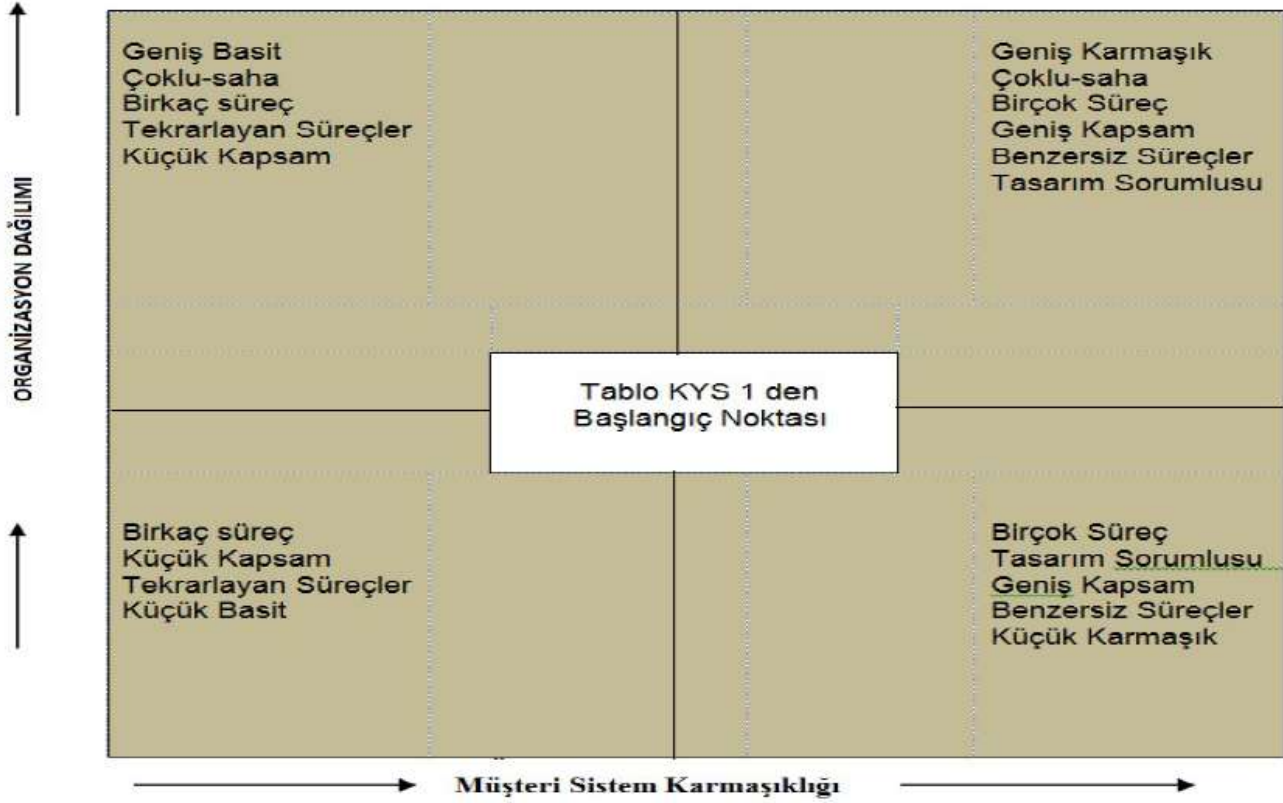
ORGANİZASYON DAĞILIMI

Geniş Basit
Çoklu-saha
Birkaç süreç
Tekrarlayan Süreçler
Küçük Kapsam

Geniş Karmaşık
Çoklu-saha
Birçok Süreç
Geniş Kapsam
Benzersiz Süreçler
Tasarım Sorumlusu

Tablo KYS 1 den
Başlangıç Noktası

Birkaç süreç
Küçük Kapsam
Tekrarlayan Süreçler
Küçük Basit

Birçok Süreç
Tasarım Sorumlusu
Geniş Kapsam
Benzersiz Süreçler
Küçük Karmaşık

Müşteri Sistem Karmaşıklığı